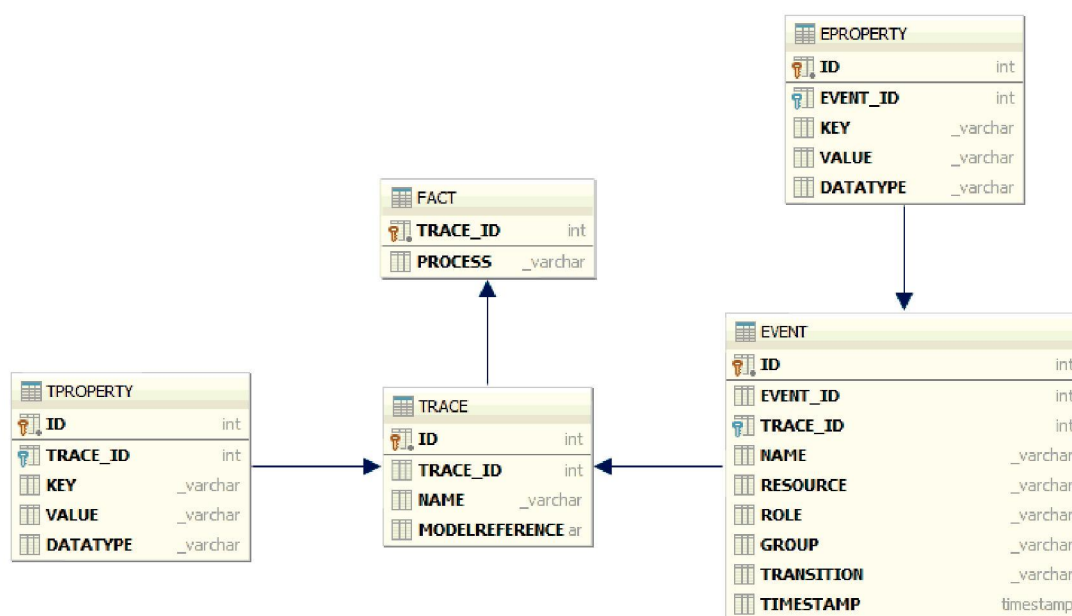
EPROPERTY
ID int
EVENT_ID int
KEY _varchar
VALUE _varchar
DATATYPE _varchar

FACT
TRACE_ID int
PROCESS _varchar

TPROPERTY
ID int
TRACE_ID int
KEY _varchar
VALUE _varchar
DATATYPE _varchar

TRACE
ID int
TRACE_ID int
NAME _varchar
MODELREFERENCE ar

EVENT
ID int
EVENT_ID int
TRACE_ID int
NAME _varchar
RESOURCE _varchar
ROLE _varchar
GROUP _varchar
TRANSITION _varchar
TIMESTAMP timestamp